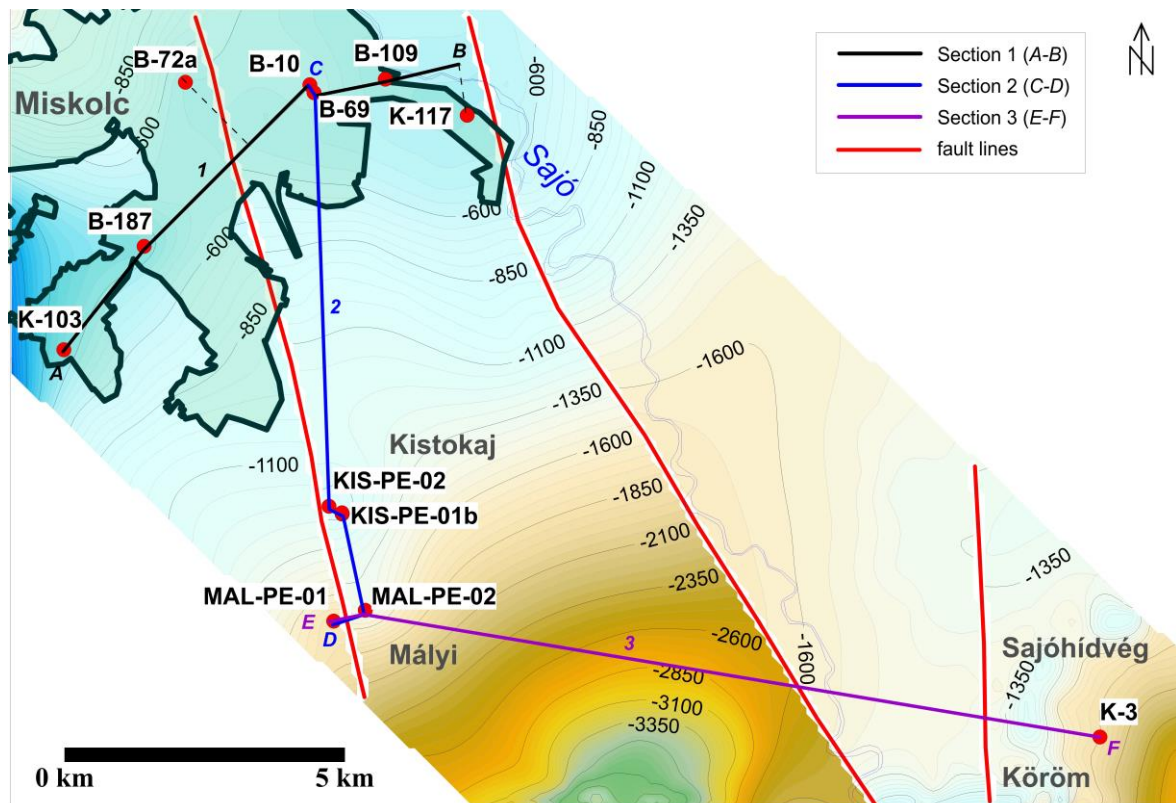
Section 1 (A-B)
Section 2 (C-D)
Section 3 (E-F)
fault lines

N

B-72a
B-10
C
B-109
B
-850
-600
Miskolc
B-69
K-117
-600
-850
Sajó
-1100
1
B-187
-600
-600
-1350
-850
-850
2
K-103
A
-1100
-1600
-1350
Kistokaj
-1600
-1100
KIS-PE-02
-1850
KIS-PE-01b
-2100
-1350
MAL-PE-01
MAL-PE-02
-2350
E
D
Mályi
3
-2600
-1600
Sajóhídvég
-2850
-1350
-3100
K-3
-3350
F
0 km
5 km
Köröm